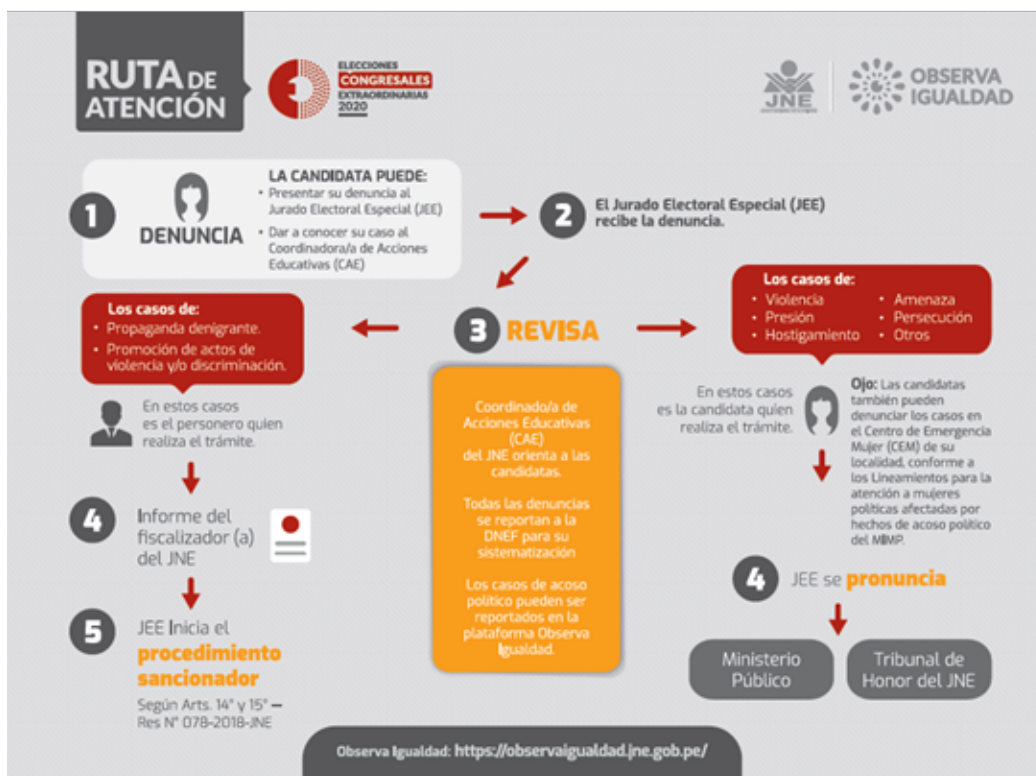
RUTA DE ATENCIÓN

ELECCIONES CONGRESALES EXTRAORDINARIAS 2020

JNE

OBSERVA IGUALDAD

1

DENUNCIA

LA CANDIDATA PUEDE:
• Presentar su denuncia al Jurado Electoral Especial (JEE)
• Dar a conocer su caso al Coordinadora/a de Acciones Educativas (CAE)

2 El Jurado Electoral Especial (JEE) recibe la denuncia.

Los casos de:
• Propaganda denigrante.
• Promoción de actos de violencia y/o discriminación.

3 REVISA

Los casos de:
• Violencia
• Presión
• Hostigamiento
• Amenaza
• Persecución
• Otros

En estos casos es el personero quien realiza el trámite.

Coordinado/a de Acciones Educativas (CAE) del JNE orienta a las candidatas.

Todas las denuncias se reportan a la DNEF para su sistematización

Los casos de acoso político pueden ser reportados en la plataforma Observa Igualdad.

En estos casos es la candidata quien realiza el trámite.

Ojo: Las candidatas también pueden denunciar los casos en el Centro de Emergencia Mujer (CEM) de su localidad, conforme a los Lineamientos para la atención a mujeres políticas afectadas por hechos de acoso político del MIMP.

4 Informe del fiscalizador (a) del JNE

4 JEE se pronuncia

5 JEE Inicia el procedimiento sancionador

Según Arts. 14° y 15° – Res N° 078-2018-JNE

Ministerio Público

Tribunal de Honor del JNE

Observa Igualdad: https://observaigualdad.jne.gob.pe/